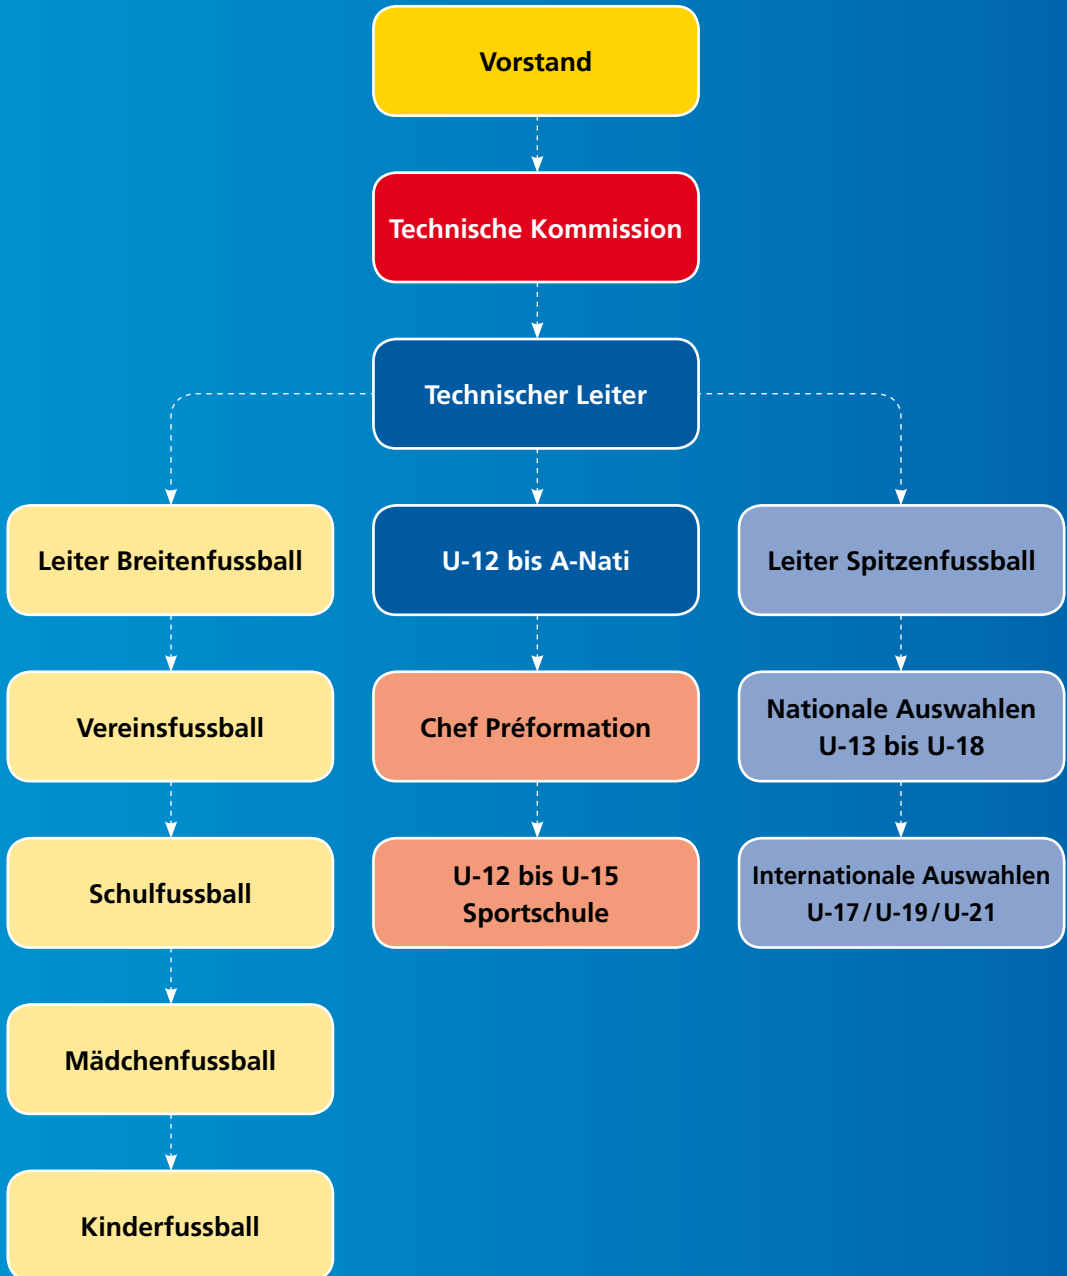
Vorstand

Technische Kommission

Technischer Leiter

Leiter Breitenfussball

U-12 bis A-Nati

Leiter Spitzenfussball

Vereinsfussball

Chef Préformation

Nationale Auswahlen U-13 bis U-18

Schulfussball

U-12 bis U-15 Sportschule

Internationale Auswahlen U-17 / U-19 / U-21

Mädchenfussball

Kinderfussball